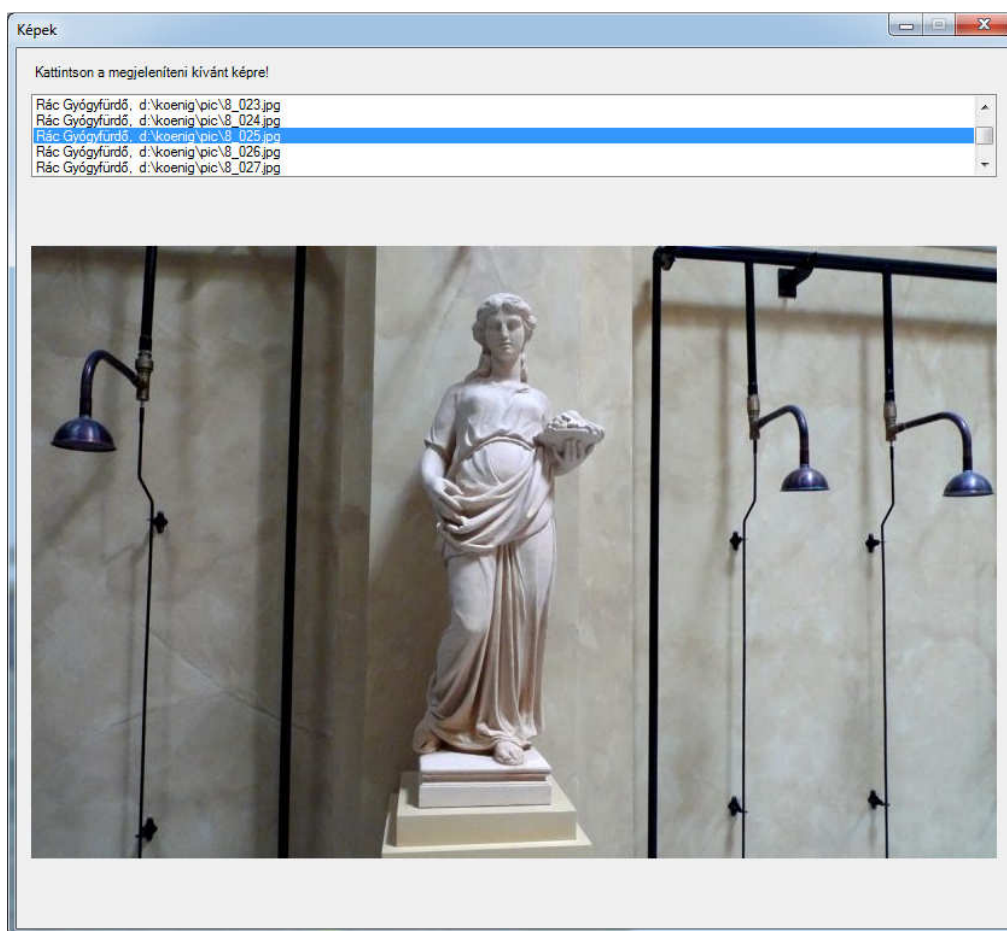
Képek

Kattintson a megjeleníteni kívánt képre!

Rác Gyógyfürdő, d:\koenig\pic\8_023.jpg
Rác Gyógyfürdő, d:\koenig\pic\8_024.jpg
Rác Gyógyfürdő, d:\koenig\pic\8_025.jpg
Rác Gyógyfürdő, d:\koenig\pic\8_026.jpg
Rác Gyógyfürdő, d:\koenig\pic\8_027.jpg